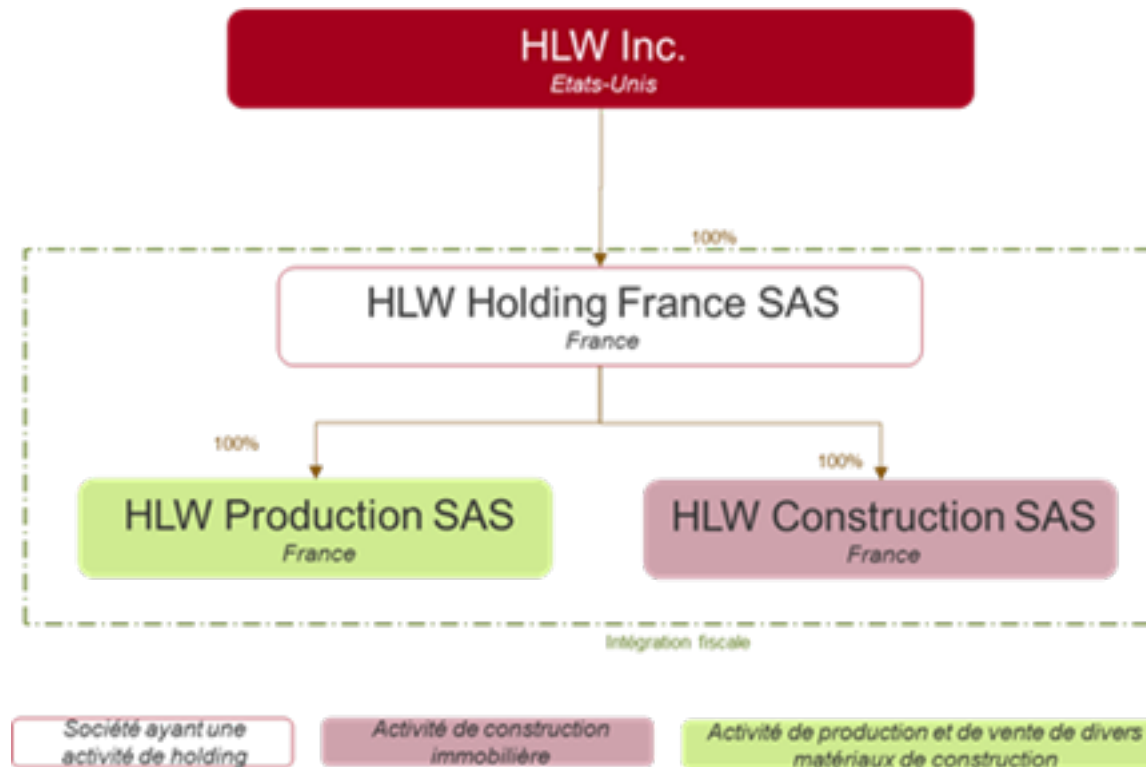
HLW Inc.
Etats-Unis

100%

HLW Holding France SAS
France

100%

100%

HLW Production SAS
France

HLW Construction SAS
France

Intégration fiscale

Société ayant une activité de holding

Activité de construction immobilière

Activité de production et de vente de divers matériaux de construction